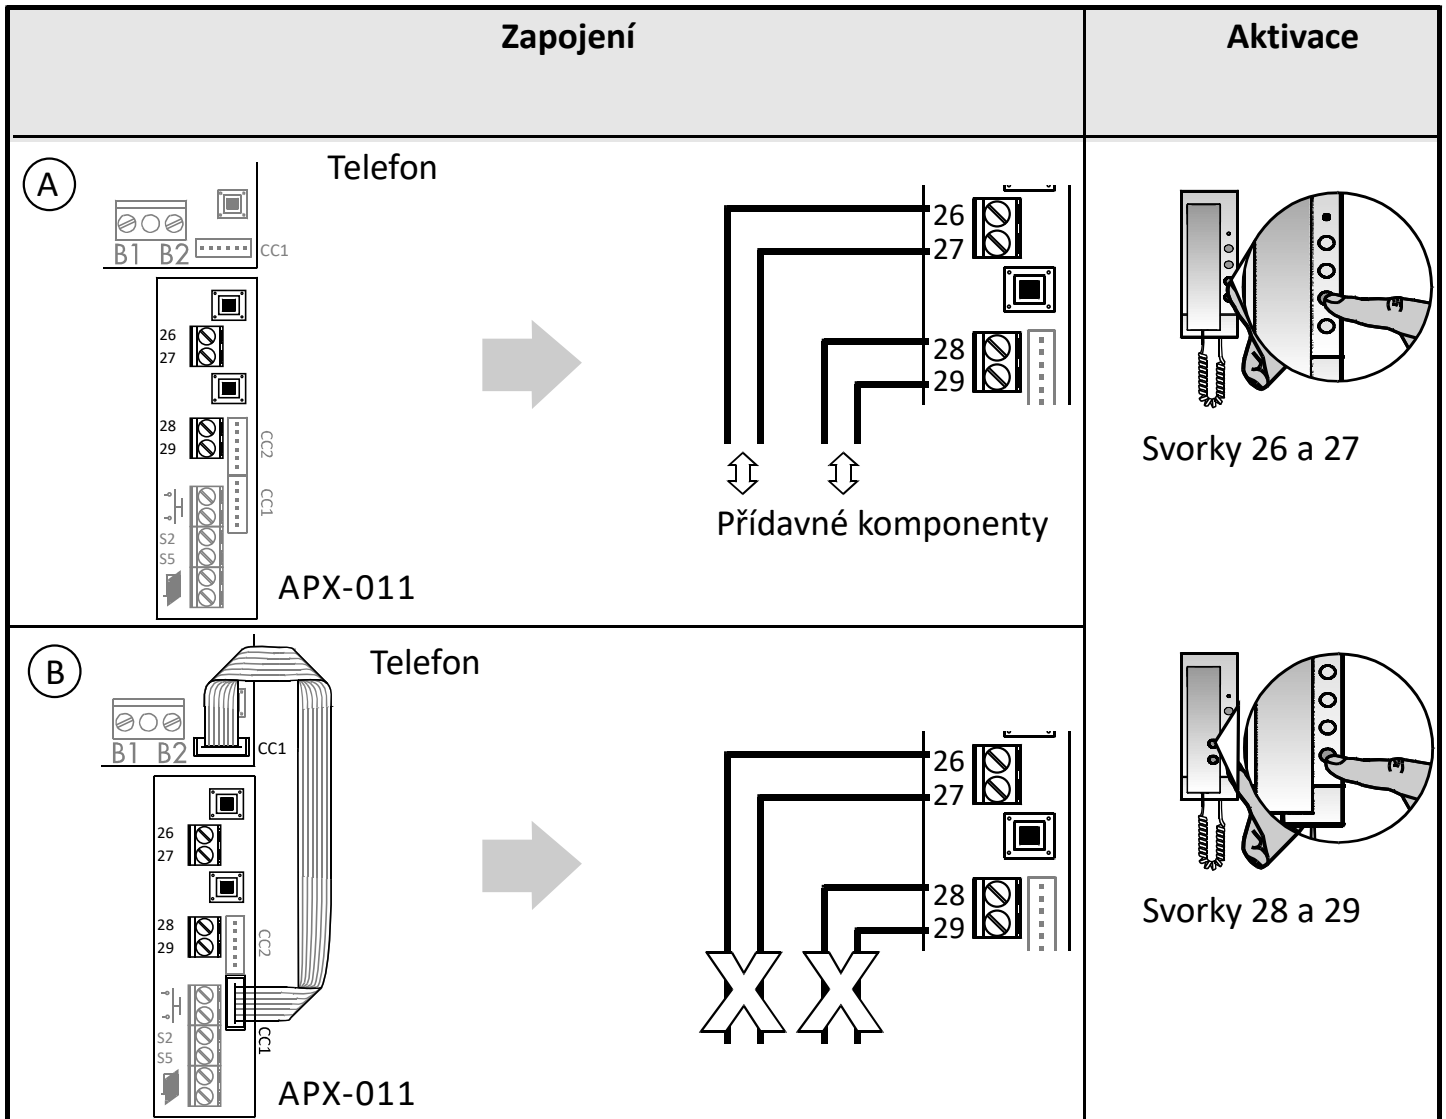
| Zapojení | Aktivace |
|---|---|
| A Telefon B1 B2 CC1 26 27 28 29 CC2 CC1 S2 S5 APX-011 26 27 28 29 Přídavné komponenty | Svorky 26 a 27 |
| B Telefon B1 B2 CC1 26 27 28 29 CC2 S2 S5 CC1 APX-011 26 27 28 29 | Svorky 28 a 29 |